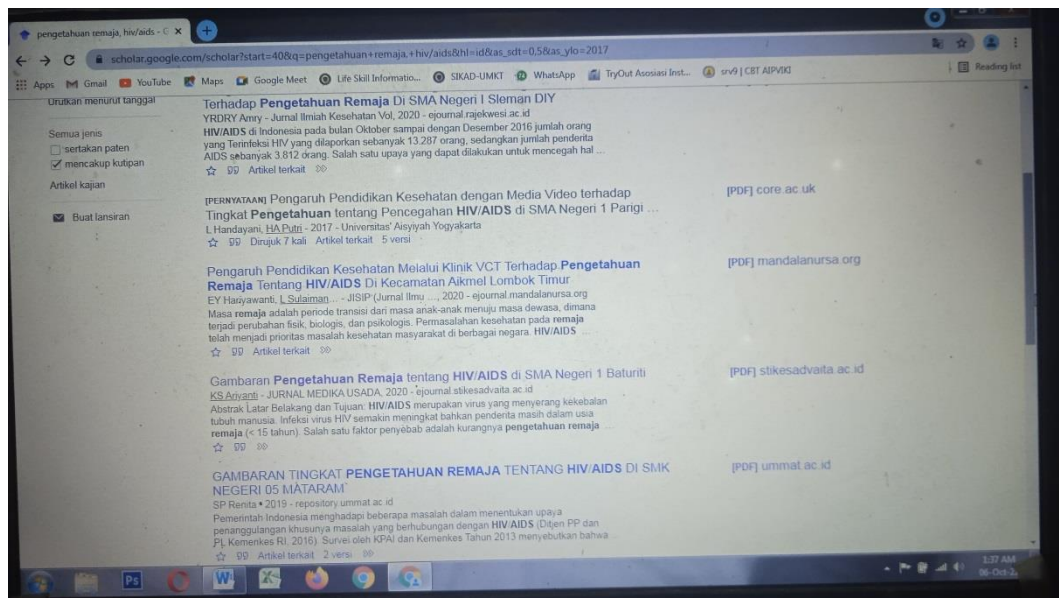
pengetahuan remaja, hiv/aids - G ×

scholar.google.com/scholar?start=40&q=pengetahuan+remaja,+hiv/aids&hl=id&as_sdt=0,5&as_ylo=2017

Apps Gmail YouTube Maps Google Meet Life Skill Informatio... SIKAD-UMKT WhatsApp TryOut Asosiasi Inst... srv9 | CBT AIPVIKI Reading list

Urutkan menurut tanggal

Semua jenis
sertakan paten
mencakup kutipan

Artikel kajian

Buat lansiran

Terhadap Pengetahuan Remaja Di SMA Negeri I Sleman DIY
YRDRY Amry - Jurnal Ilmiah Kesehatan Vol, 2020 - ejournal.rajekwesi.ac.id
HIV/AIDS di Indonesia pada bulan Oktober sampai dengan Desember 2016 jumlah orang yang Terinfeksi HIV yang dilaporkan sebanyak 13.287 orang, sedangkan jumlah penderita AIDS sebanyak 3.812 orang. Salah satu upaya yang dapat dilakukan untuk mencegah hal ...
Artikel terkait

[PERNYATAAN] Pengaruh Pendidikan Kesehatan dengan Media Video terhadap Tingkat Pengetahuan tentang Pencegahan HIV/AIDS di SMA Negeri 1 Parigi ...
L Handayani, HA Putri - 2017 - Universitas' Aisyiyah Yogyakarta
Dirujuk 7 kali Artikel terkait 5 versi
[PDF] core.ac.uk

Pengaruh Pendidikan Kesehatan Melalui Klinik VCT Terhadap Pengetahuan Remaja Tentang HIV/AIDS Di Kecamatan Aikmel Lombok Timur
EY Hariyawanti, L Sulaiman... - JISIP (Jurnal Ilmu ..., 2020 - ejournal.mandalanursa.org
Masa remaja adalah periode transisi dari masa anak-anak menuju masa dewasa, dimana terjadi perubahan fisik, biologis, dan psikologis. Permasalahan kesehatan pada remaja telah menjadi prioritas masalah kesehatan masyarakat di berbagai negara. HIV/AIDS ...
Artikel terkait
[PDF] mandalanursa.org

Gambaran Pengetahuan Remaja tentang HIV/AIDS di SMA Negeri 1 Baturiti
KS Ariyanti - JURNAL MEDIKA USADA, 2020 - ejournal.stikesadvaita.ac.id
Abstrak Latar Belakang dan Tujuan: HIV/AIDS merupakan virus yang menyerang kekebalan tubuh manusia. Infeksi virus HIV semakin meningkat bahkan penderita masih dalam usia remaja (< 15 tahun). Salah satu faktor penyebab adalah kurangnya pengetahuan remaja
[PDF] stikesadvaita.ac.id

GAMBARAN TINGKAT PENGETAHUAN REMAJA TENTANG HIV/AIDS DI SMK NEGERI 05 MATARAM
SP Renita • 2019 - repository.ummat.ac.id
Pemerintah Indonesia menghadapi beberapa masalah dalam menentukan upaya penanggulangan khususnya masalah yang berhubungan dengan HIV/AIDS (Ditjen PP dan PL Kemenkes RI, 2016). Survei oleh KPAI dan Kemenkes Tahun 2013 menyebutkan bahwa ...
Artikel terkait 2 versi
[PDF] ummat.ac.id

1:37 AM
06-Oct-2